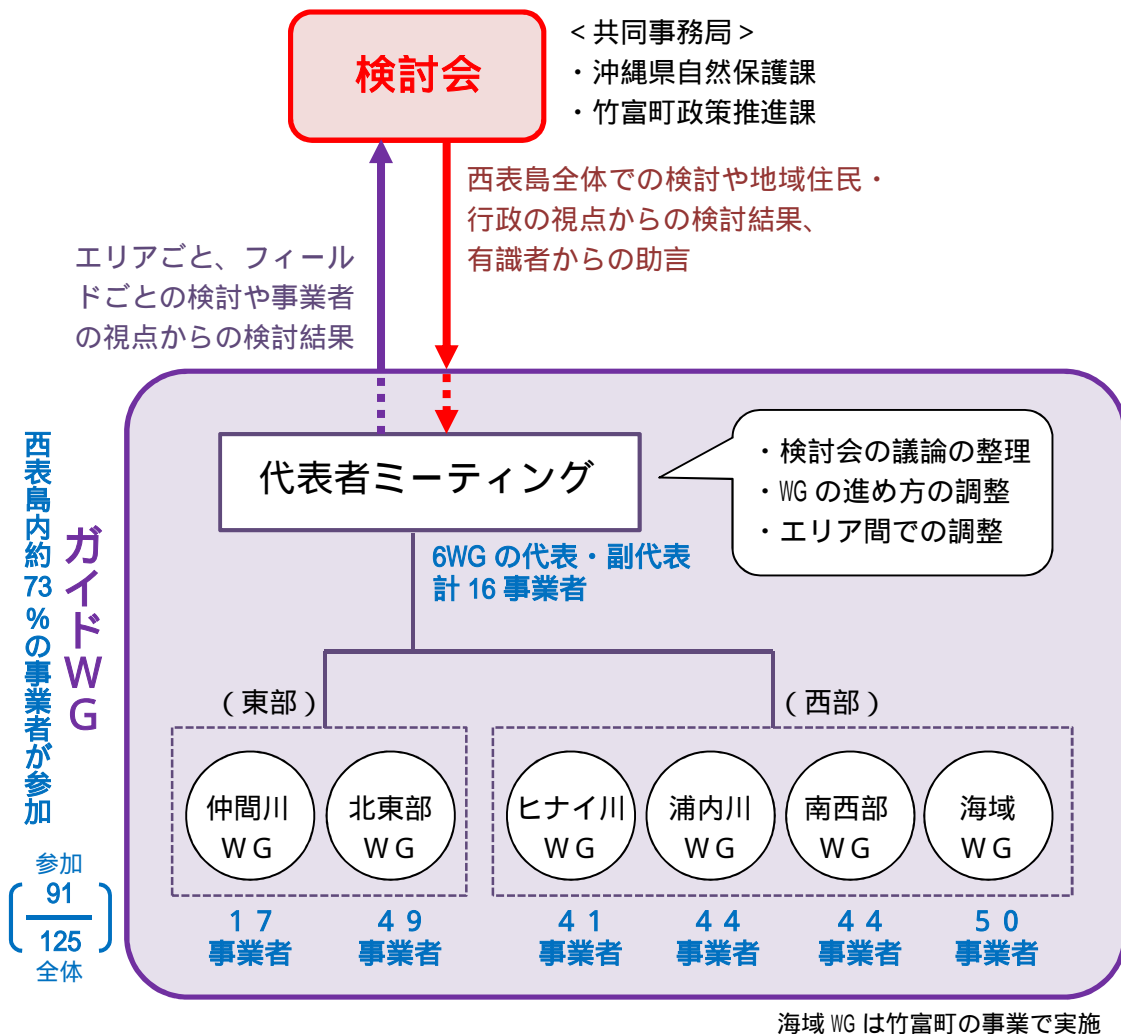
検討会

＜共同事務局＞
・沖縄県自然保護課
・竹富町政策推進課

西表島全体での検討や地域住民・行政の視点からの検討結果、有識者からの助言

エリアごと、フィールドごとの検討や事業者の視点からの検討結果

西表島内約73％の事業者が参加

ガイドWG

代表者ミーティング

・検討会の議論の整理
・WG の進め方の調整
・エリア間での調整

6WG の代表・副代表
計 16 事業者

（東部）

（西部）

仲間川 ＷＧ

北東部 ＷＧ

ヒナイ川 ＷＧ

浦内川 ＷＧ

南西部 ＷＧ

海域 ＷＧ

１７ 事業者

４９ 事業者

４１ 事業者

４４ 事業者

４４ 事業者

５０ 事業者

参加
$\frac{91}{125}$
全体

海域 WG は竹富町の事業で実施